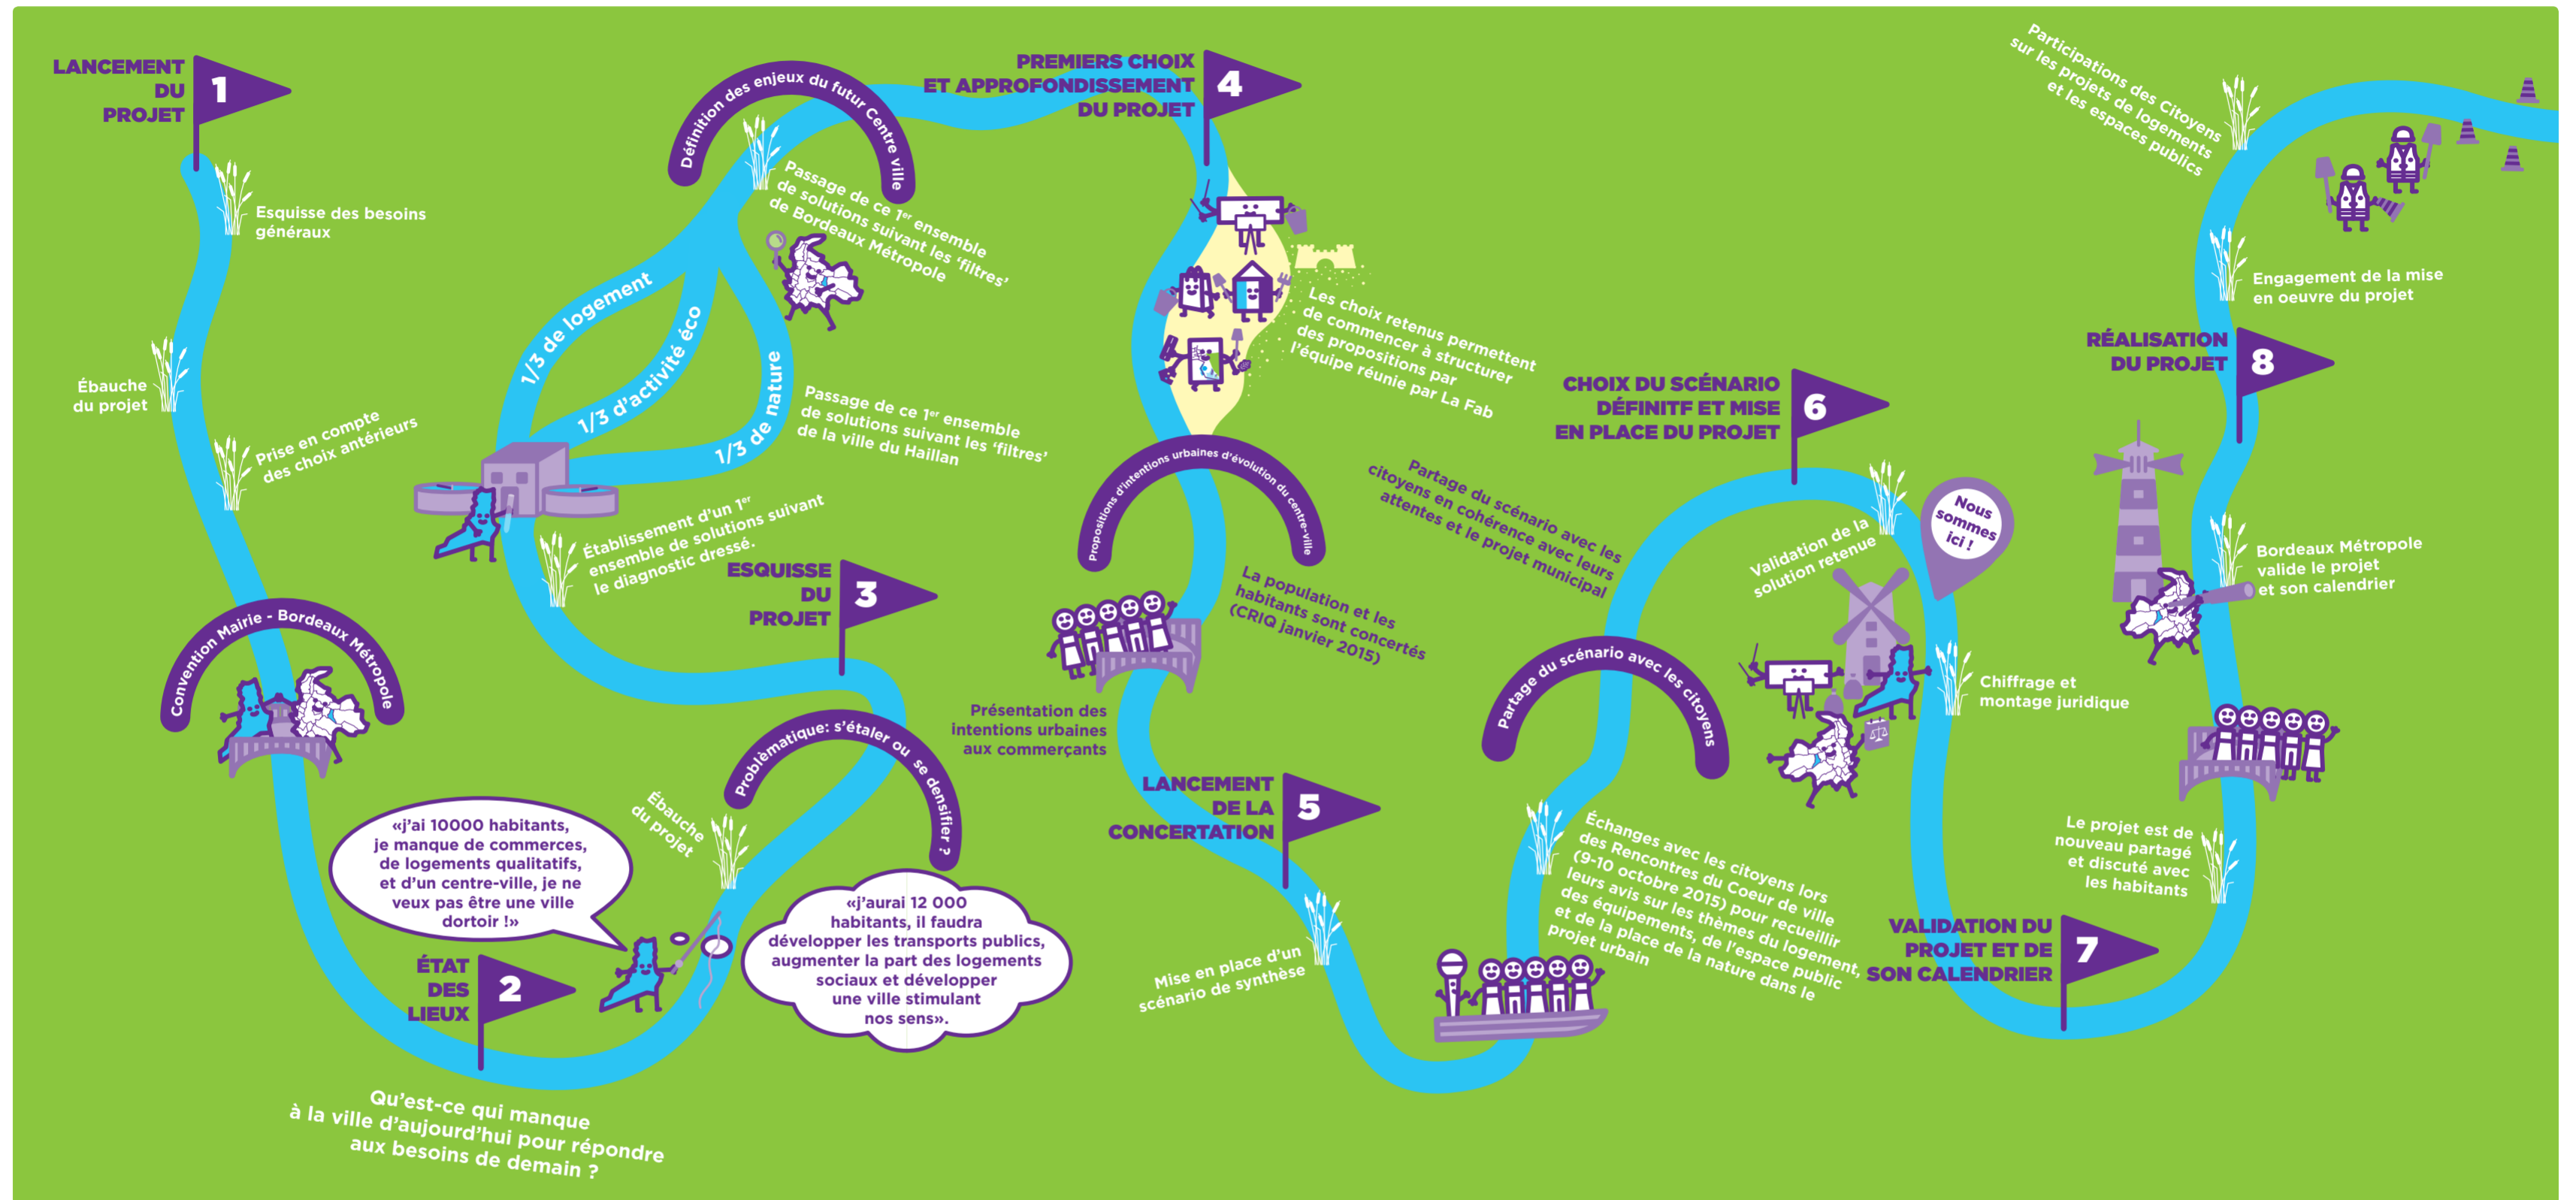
LANCEMENT DU PROJET 1

Esquisse des besoins généraux

Ébauche du projet

Prise en compte des choix antérieurs

Convention Mairie - Bordeaux Métropole

«j'ai 10000 habitants, je manque de commerces, de logements qualitatifs, et d'un centre-ville, je ne veux pas être une ville dortoir !»

ÉTAT DES LIEUX 2

Qu'est-ce qui manque à la ville d'aujourd'hui pour répondre aux besoins de demain ?

Définition des enjeux du futur Centre ville

1/3 de logement

1/3 d'activité éco

1/3 de nature

Passage de ce 1er ensemble de solutions suivant les 'filtres' de Bordeaux Métropole

Passage de ce 1er ensemble de solutions suivant les 'filtres' de la ville du Haillan

Établissement d'un 1er ensemble de solutions suivant le diagnostic dressé.

ESQUISSE DU PROJET 3

Ébauche du projet

Problématique: s'étaler ou se densifier ?

«j'aurai 12 000 habitants, il faudra développer les transports publics, augmenter la part des logements sociaux et développer une ville stimulant nos sens».

PREMIERS CHOIX ET APPROFONDISSEMENT DU PROJET 4

Les choix retenus permettent de commencer à structurer des propositions par l'équipe réunie par La Fab

Propositions d'intentions urbaines d'évolution du centre-ville

La population et les habitants sont concertés (CRIQ janvier 2015)

Présentation des intentions urbaines aux commerçants

LANCEMENT DE LA CONCERTATION 5

Mise en place d'un scénario de synthèse

Partage du scénario avec les citoyens en cohérence avec leurs attentes et le projet municipal

Partage du scénario avec les citoyens

Échanges avec les citoyens lors des Rencontres du Coeur de ville (9-10 octobre 2015) pour recueillir leurs avis sur les thèmes du logement, des équipements, de l'espace public et de la place de la nature dans le projet urbain

CHOIX DU SCÉNARIO DÉFINITF ET MISE EN PLACE DU PROJET 6

Validation de la solution retenue

Nous sommes ici !

Chiffrage et montage juridique

VALIDATION DU PROJET ET DE SON CALENDRIER 7

Le projet est de nouveau partagé et discuté avec les habitants

Bordeaux Métropole valide le projet et son calendrier

RÉALISATION DU PROJET 8

Engagement de la mise en oeuvre du projet

Participations des Citoyens sur les projets de logements et les espaces publics